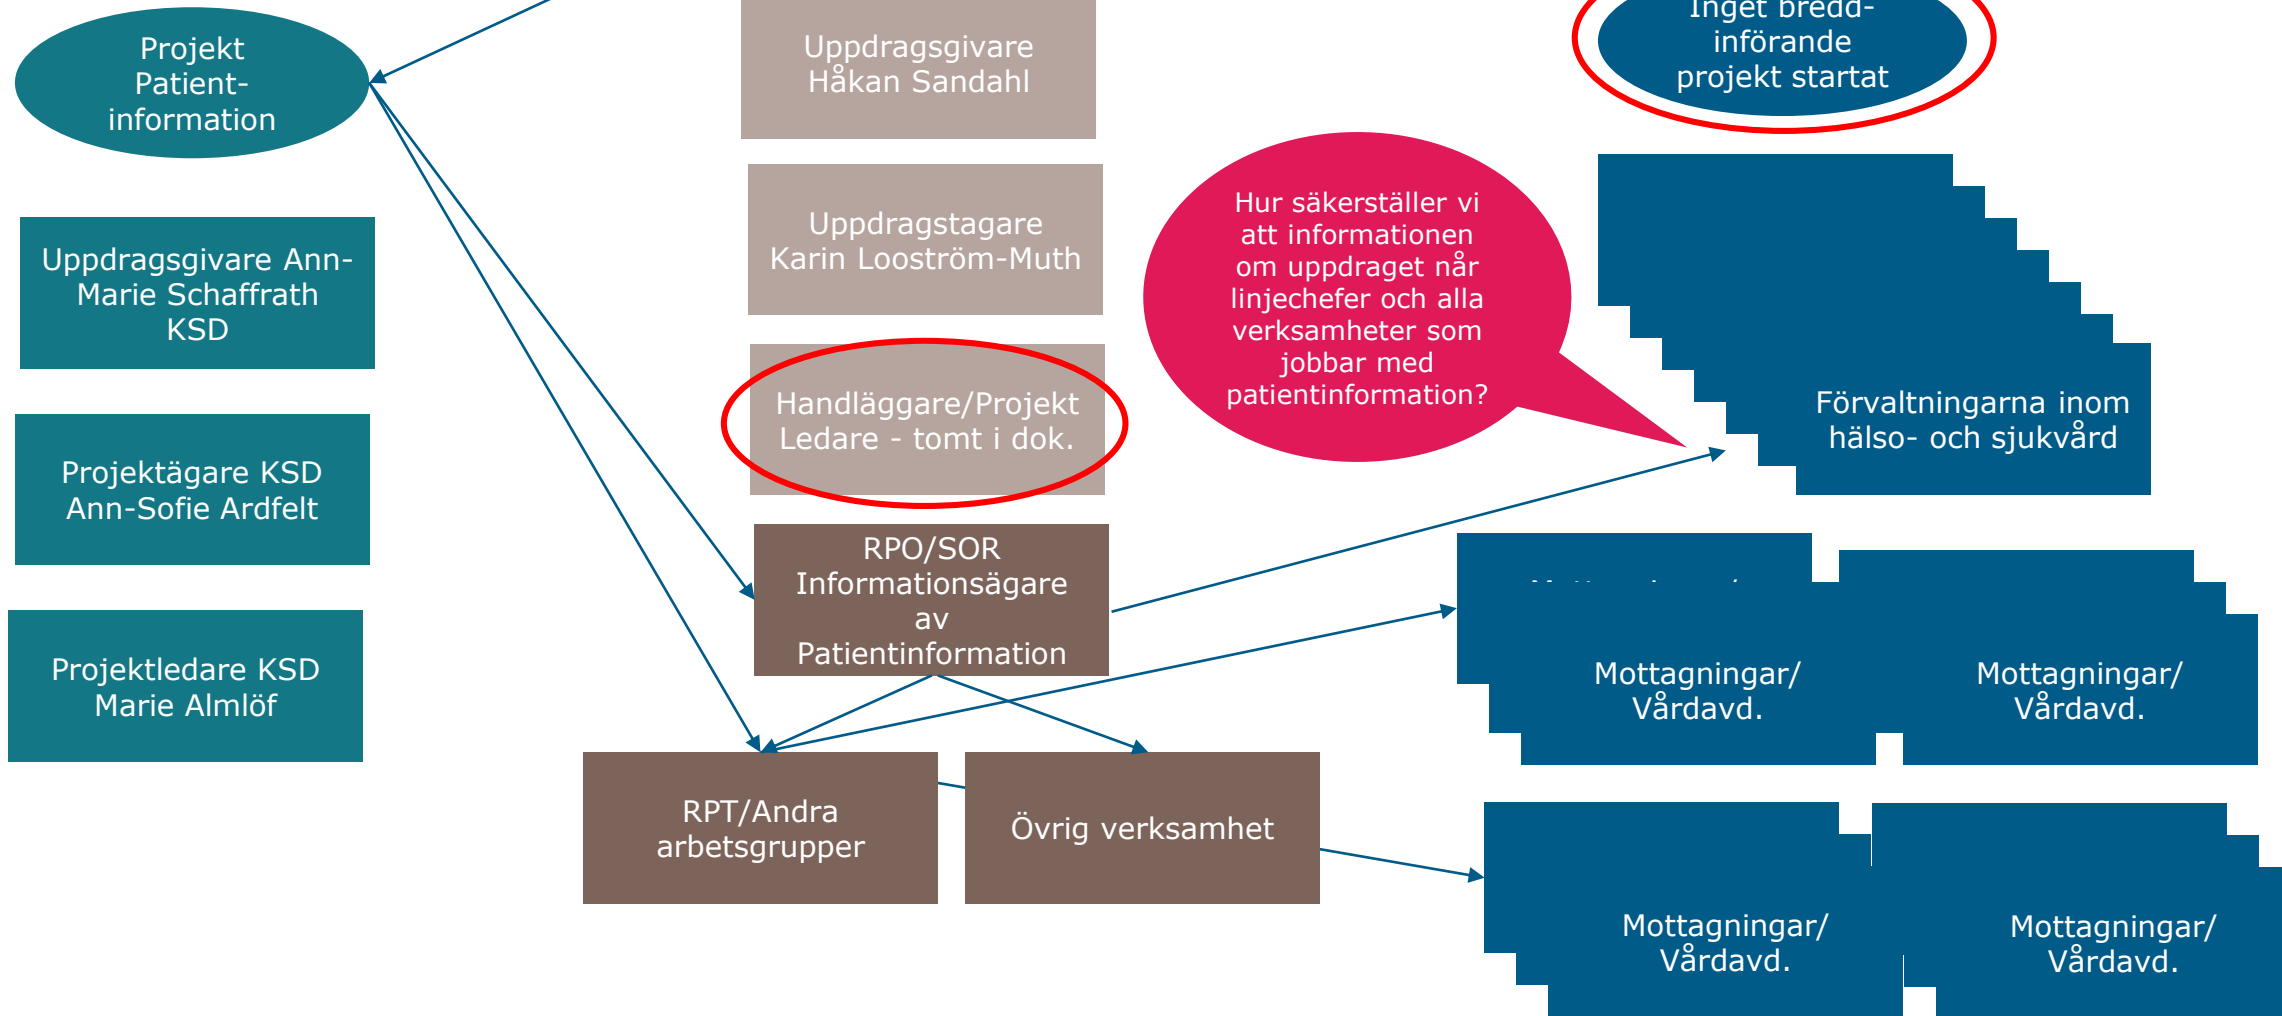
Projekt Patient-information

Uppdragsgivare Ann-Marie Schaffrath KSD

Projektägare KSD Ann-Sofie Ardfelt

Projektledare KSD Marie Almlöf

Uppdragsgivare Håkan Sandahl

Uppdragstagare Karin Looström-Muth

Handläggare/Projekt Ledare - tomt i dok.

RPO/SOR Informationsägare av Patientinformation

RPT/Andra arbetsgrupper

Övrig verksamhet

Inget bredd-införande projekt startat

Hur säkerställer vi att informationen om uppdraget når linjechefer och alla verksamheter som jobbar med patientinformation?

Förvaltningarna inom hälso- och sjukvård

Mottagningar/ Vårdavd.

Mottagningar/ Vårdavd.

Mottagningar/ Vårdavd.

Mottagningar/ Vårdavd.